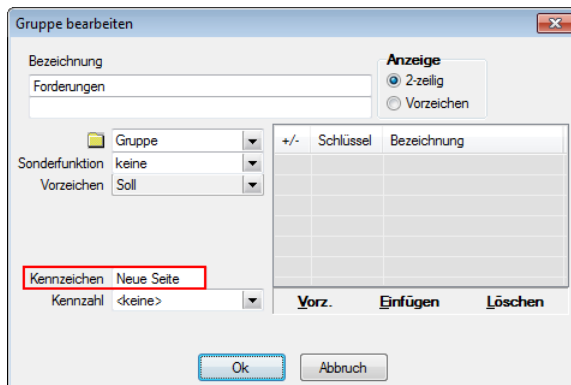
Gruppe bearbeiten

Bezeichnung

Forderungen

Anzeige
2-zeilig
Vorzeichen

Gruppe
Sonderfunktion keine
Vorzeichen Soll

| +/- | Schlüssel | Bezeichnung |
|---|---|---|

Kennzeichen Neue Seite
Kennzahl <keine>

Vorz. Einfügen Löschen

Ok Abbruch